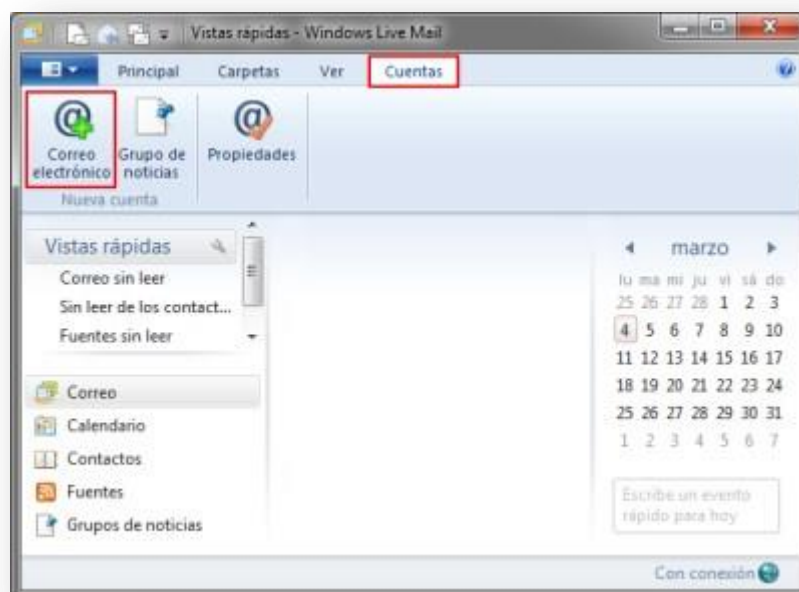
Vistas rápidas - Windows Live Mail

Principal Carpetas Ver Cuentas

Correo electrónico
Grupo de noticias
Propiedades
Nueva cuenta

Vistas rápidas
Correo sin leer
Sin leer de los contact...
Fuentes sin leer

Correo
Calendario
Contactos
Fuentes
Grupos de noticias

marzo

| lu | ma | mi | ju | vi | sá | do |
|---|---|---|---|---|---|---|
| 25 | 26 | 27 | 28 | 1 | 2 | 3 |
| 4 | 5 | 6 | 7 | 8 | 9 | 10 |
| 11 | 12 | 13 | 14 | 15 | 16 | 17 |
| 18 | 19 | 20 | 21 | 22 | 23 | 24 |
| 25 | 26 | 27 | 28 | 29 | 30 | 31 |
| 1 | 2 | 3 | 4 | 5 | 6 | 7 |

Escribe un evento rápido para hoy

Con conexión